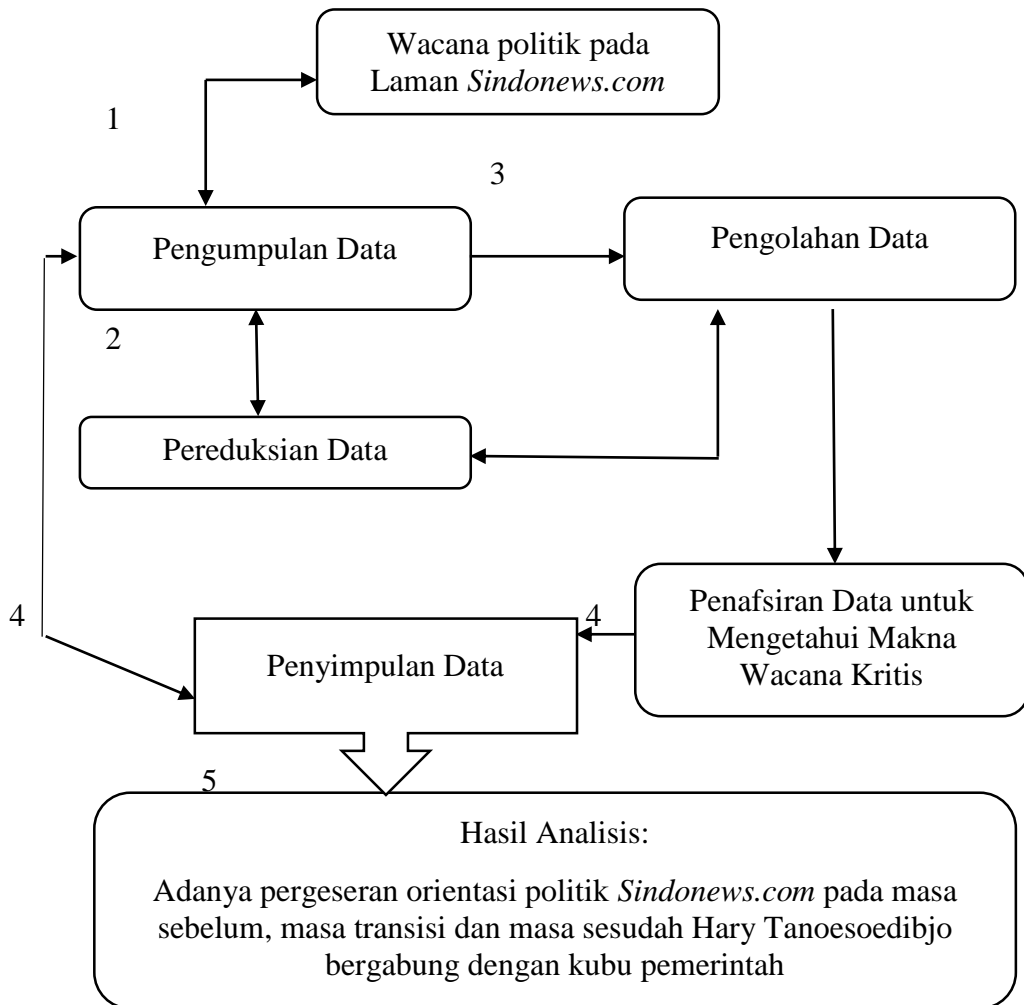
Wacana politik pada Laman *Sindonews.com*

1

3

Pengumpulan Data

Pengolahan Data

2

Pereduksian Data

4

4

Penafsiran Data untuk Mengetahui Makna Wacana Kritis

Penyimpulan Data

5

Hasil Analisis:

Adanya pergeseran orientasi politik *Sindonews.com* pada masa sebelum, masa transisi dan masa sesudah Hary Tanoesoedibjo bergabung dengan kubu pemerintah